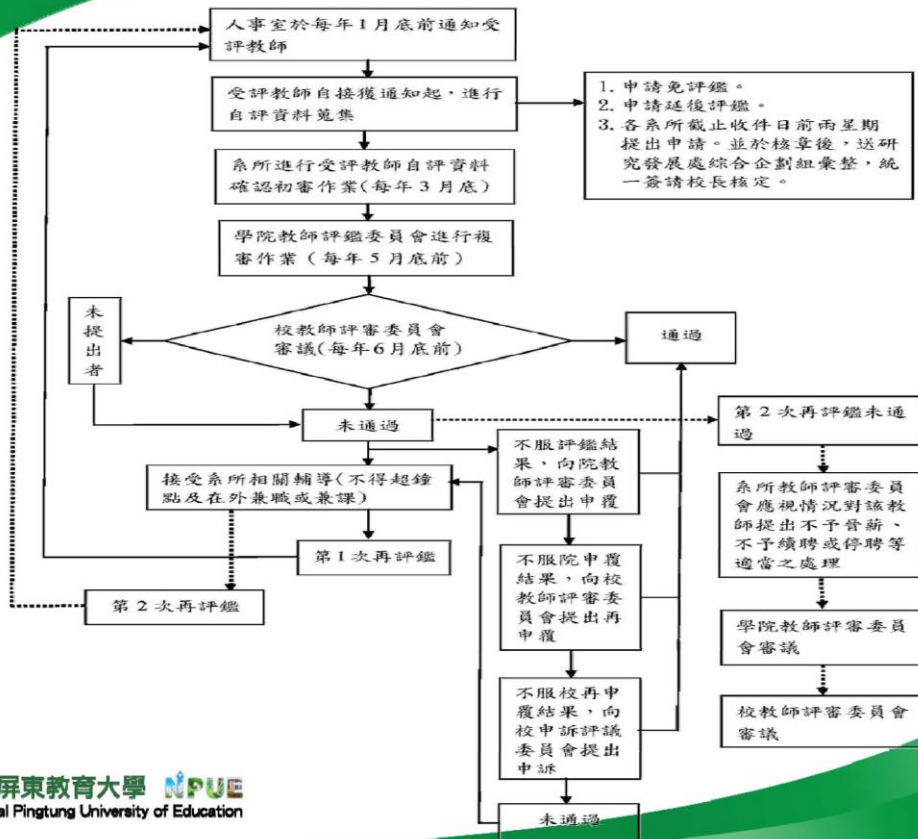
人事室於每年1月底前通知受評教師

受評教師自接獲通知起，進行自評資料蒐集

1. 申請免評鑑。
2. 申請延後評鑑。
3. 各系所截止收件日前兩星期提出申請。並於核章後，送研究發展處綜合企劃組彙整，統一簽請校長核定。

系所進行受評教師自評資料確認初審作業(每年3月底)

學院教師評鑑委員會進行複審作業（每年5月底前）

未提出者

校教師評審委員會審議(每年6月底前)

通過

未通過

第2次再評鑑未通過

不服評鑑結果，向院教師評審委員會提出申覆

接受系所相關輔導(不得超鐘點及在外兼職或兼課)

系所教師評審委員會應視情況對該教師提出不予晉薪、不予續聘或停聘等適當之處理

第1次再評鑑

不服院申覆結果，向校教師評審委員會提出再申覆

第2次再評鑑

學院教師評審委員會審議

不服校再申覆結果，向校申訴評議委員會提出申訴

校教師評審委員會審議

未通過

屏東教育大學 NPUE
al Pingtung University of Education